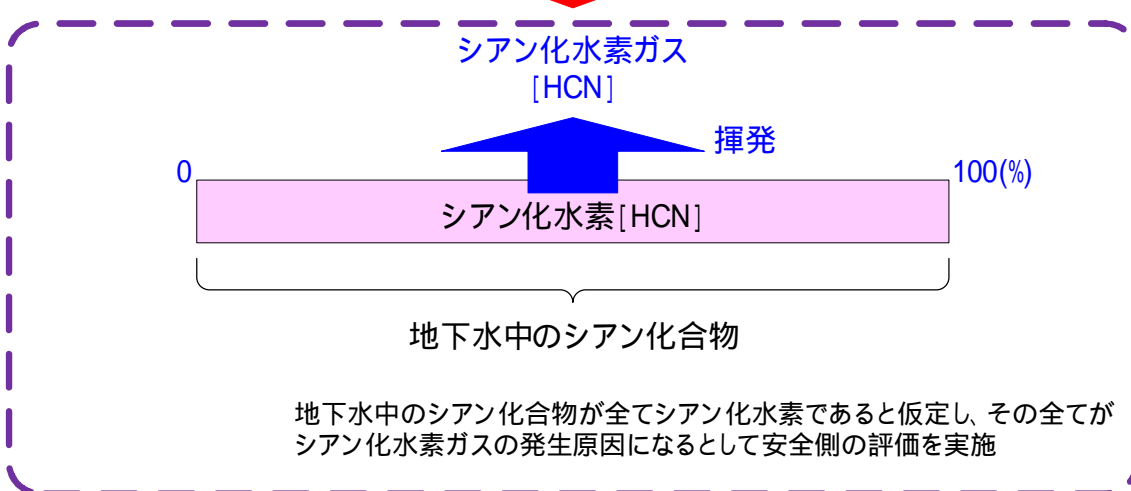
シアン化水素ガス
［HCN］

揮発

0

100(%)

シアン化水素［HCN］

地下水中のシアン化合物

地下水中のシアン化合物が全てシアン化水素であると仮定し、その全てがシアン化水素ガスの発生原因になるとして安全側の評価を実施